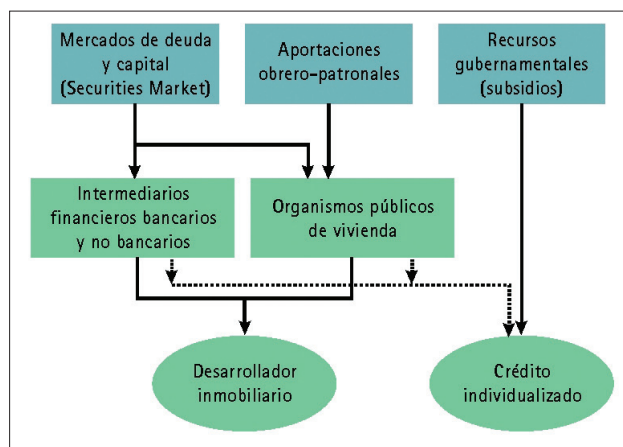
Mercados de deuda y capital (Securities Market)

Aportaciones obrero–patronales

Recursos gubernamentales (subsidios)

Intermediarios financieros bancarios y no bancarios

Organismos públicos de vivienda

Desarrollador inmobiliario

Crédito individualizado